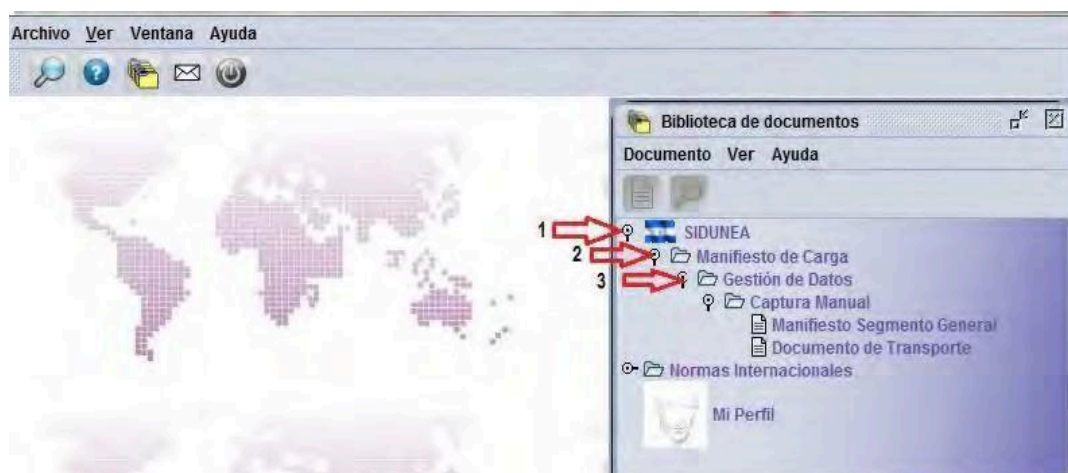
Archivo Ver Ventana Ayuda

Biblioteca de documentos

Documento Ver Ayuda

1 SIDUNEA
2 Manifiesto de Carga
3 Gestión de Datos
Captura Manual
Manifiesto Segmento General
Documento de Transporte
Normas Internacionales
Mi Perfil